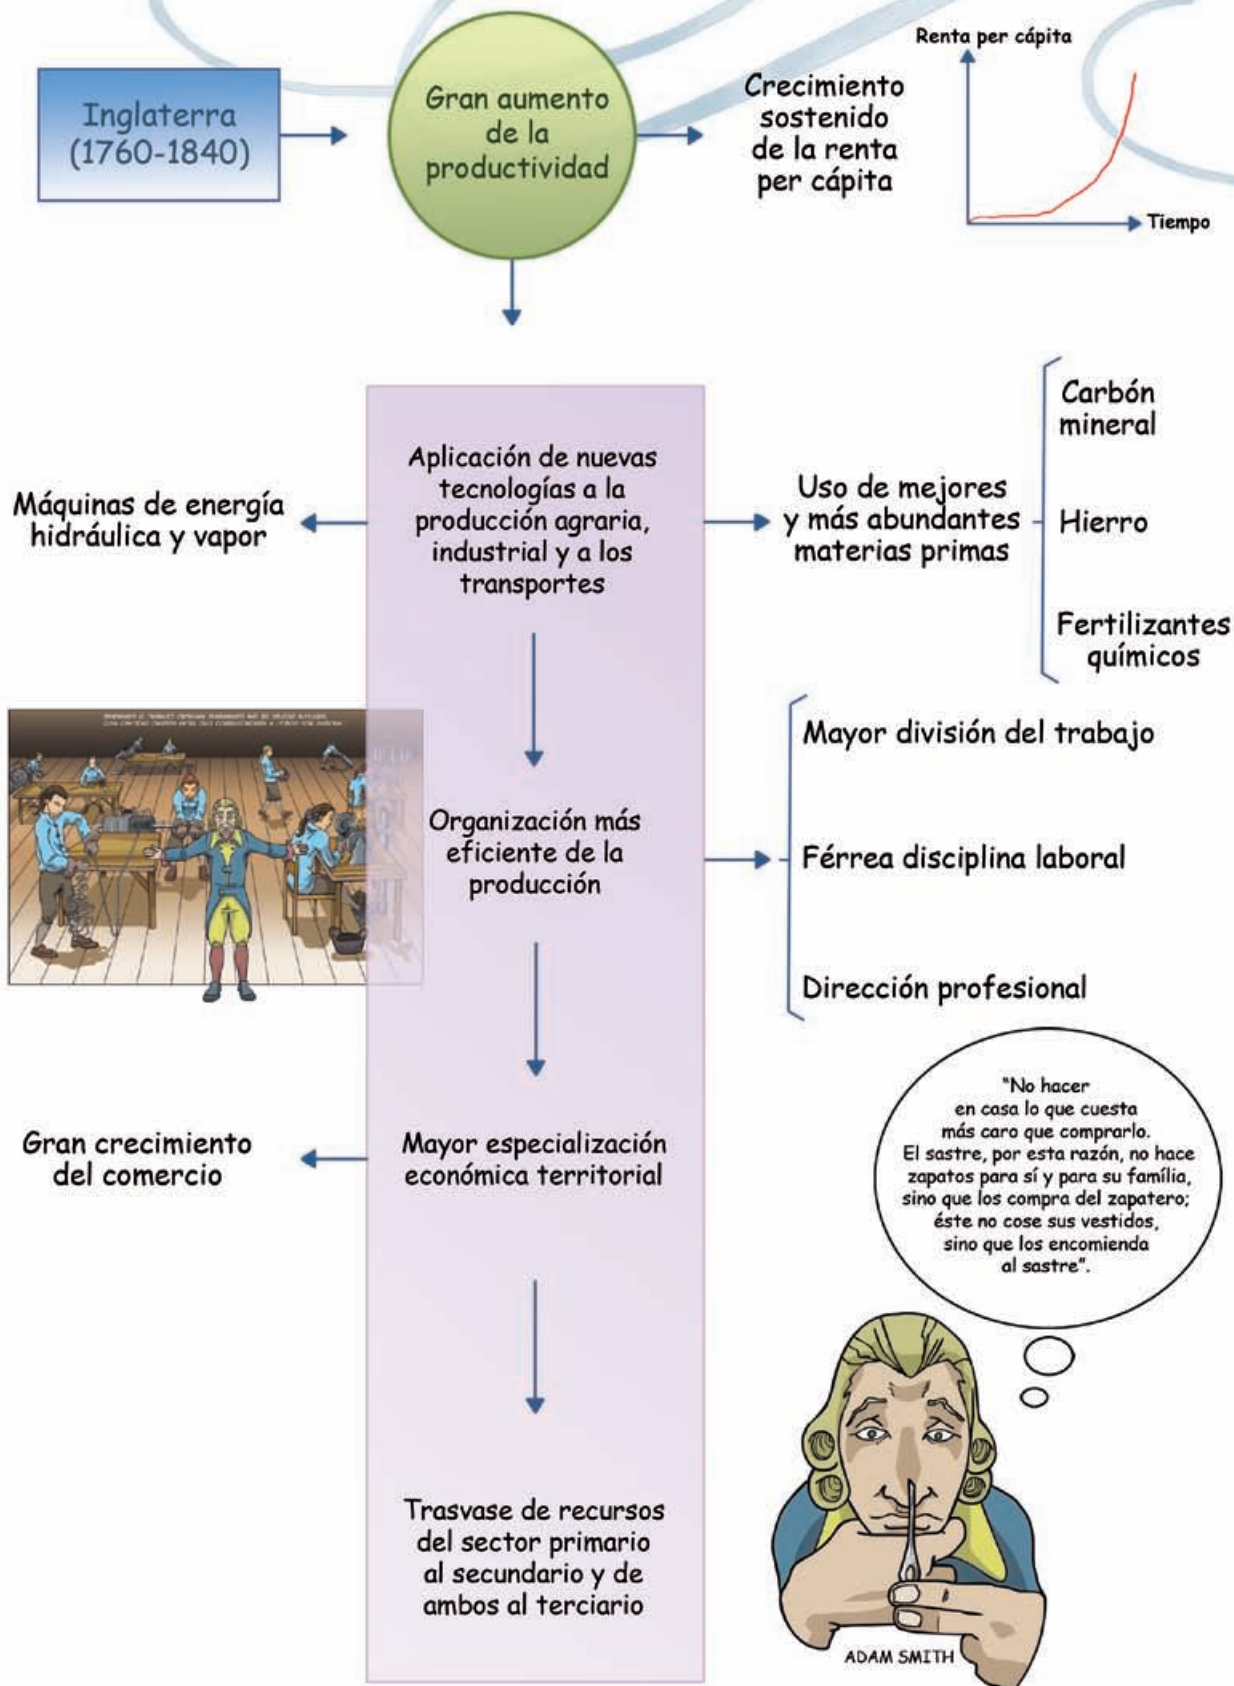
Inglaterra (1760-1840)

Gran aumento de la productividad

Crecimiento sostenido de la renta per cápita

Renta per cápita

Tiempo

Máquinas de energía hidráulica y vapor

Aplicación de nuevas tecnologías a la producción agraria, industrial y a los transportes

Uso de mejores y más abundantes materias primas

Carbón mineral

Hierro

Fertilizantes químicos

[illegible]

Organización más eficiente de la producción

Mayor división del trabajo

Férrea disciplina laboral

Dirección profesional

Gran crecimiento del comercio

Mayor especialización económica territorial

"No hacer en casa lo que cuesta más caro que comprarlo. El sastre, por esta razón, no hace zapatos para sí y para su família, sino que los compra del zapatero; éste no cose sus vestidos, sino que los encomienda al sastre".

Trasvase de recursos del sector primario al secundario y de ambos al terciario

ADAM SMITH